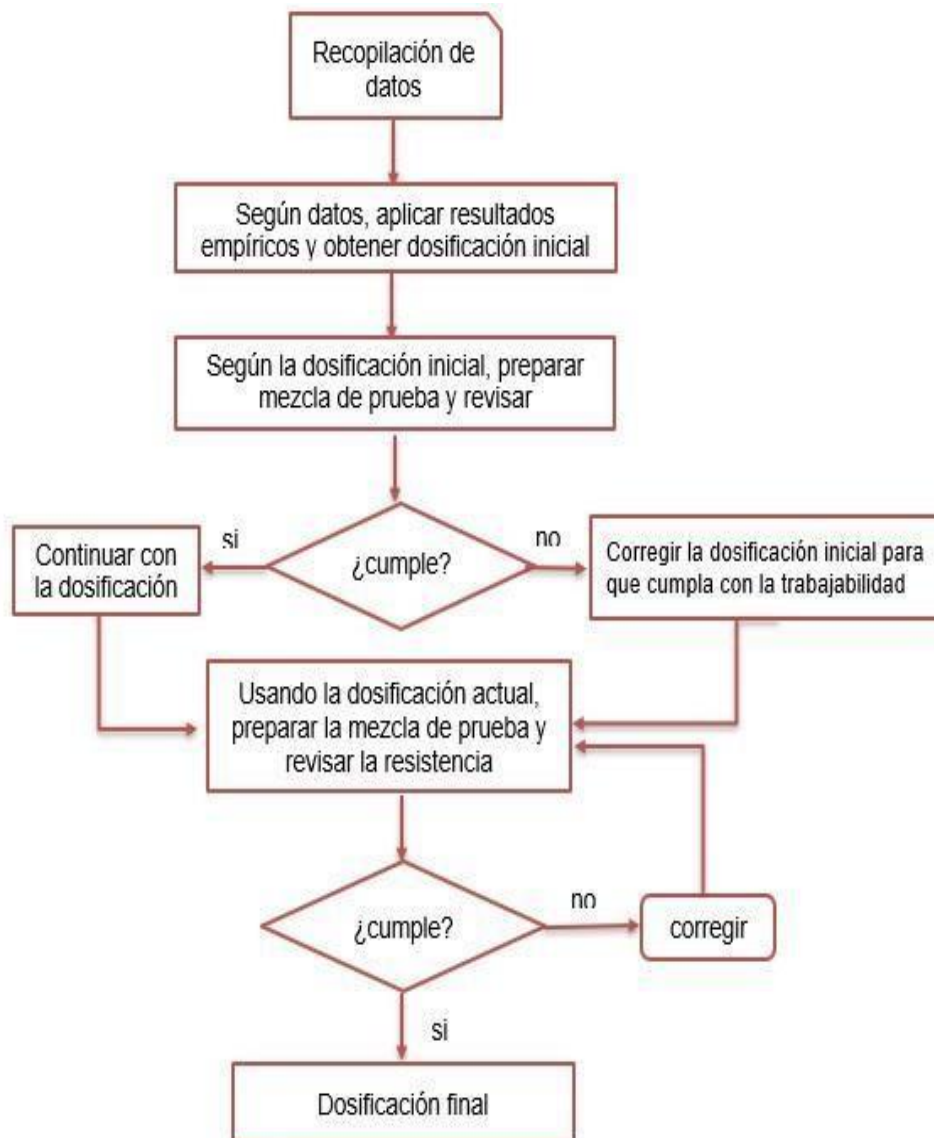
Recopilación de datos

Según datos, aplicar resultados empíricos y obtener dosificación inicial

Según la dosificación inicial, preparar mezcla de prueba y revisar

si

¿cumple?

no

Continuar con la dosificación

Corregir la dosificación inicial para que cumpla con la trabajabilidad

Usando la dosificación actual, preparar la mezcla de prueba y revisar la resistencia

¿cumple?

no

corregir

si

Dosificación final